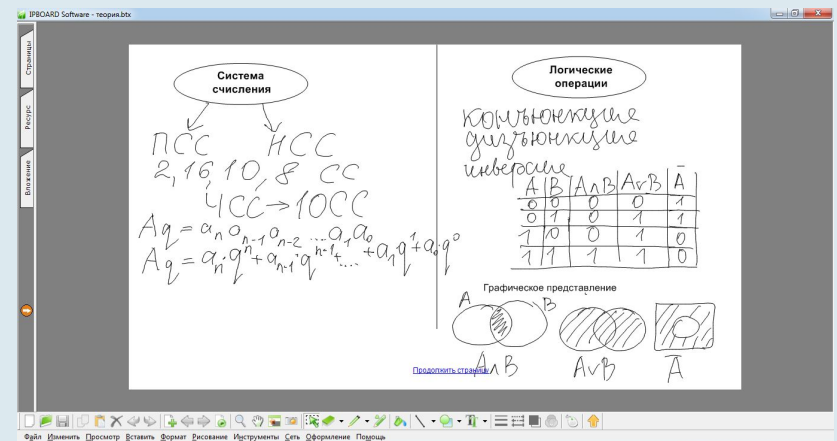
IPBOARD Software - теория.btx

Страницы

Ресурс

Вложение

Система счисления

ПСС НСС

2, 16, 10, 8 СС

ЧСС → 10СС

$A_q = a_n a_{n-1} a_{n-2} \ldots a_1 a_0$

$A_q = a_n q^n + a_{n-1} q^{n-1} + \ldots + a_1 q^1 + a_0 q^0$

Логические операции

конъюнкция
дизъюнкция
инверсия

| A | B | A∧B | A∨B | $\bar{A}$ |
|---|---|---|---|---|
| 0 | 0 | 0 | 0 | 1 |
| 0 | 1 | 0 | 1 | 1 |
| 1 | 0 | 0 | 1 | 0 |
| 1 | 1 | 1 | 1 | 0 |

Графическое представление

A B

A∧B A∨B $\bar{A}$

Продолжить страницу

Файл Изменить Просмотр Вставить Формат Рисование Инструменты Сеть Оформление Помощь